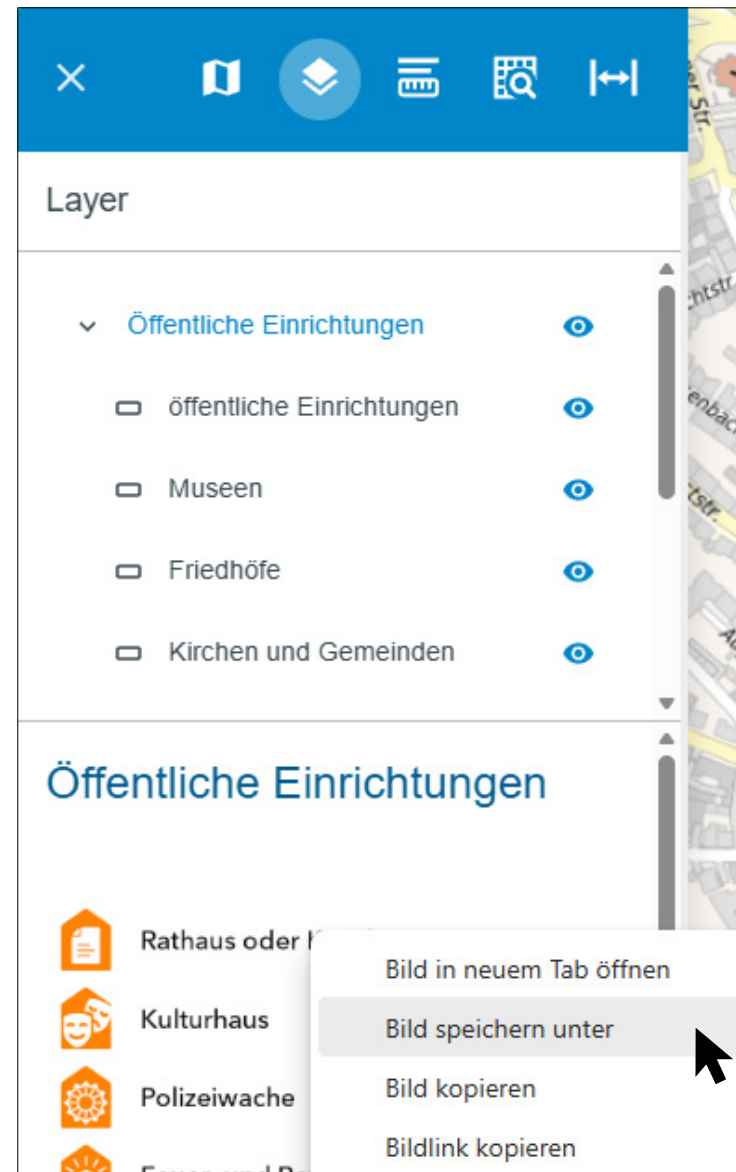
Layer

Öffentliche Einrichtungen

öffentliche Einrichtungen

Museen

Friedhöfe

Kirchen und Gemeinden

Öffentliche Einrichtungen

Rathaus oder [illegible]

Kulturhaus

Polizeiwache

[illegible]

Bild in neuem Tab öffnen

Bild speichern unter

Bild kopieren

Bildlink kopieren

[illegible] Str.

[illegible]chtstr.

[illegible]enbac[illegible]

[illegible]str.